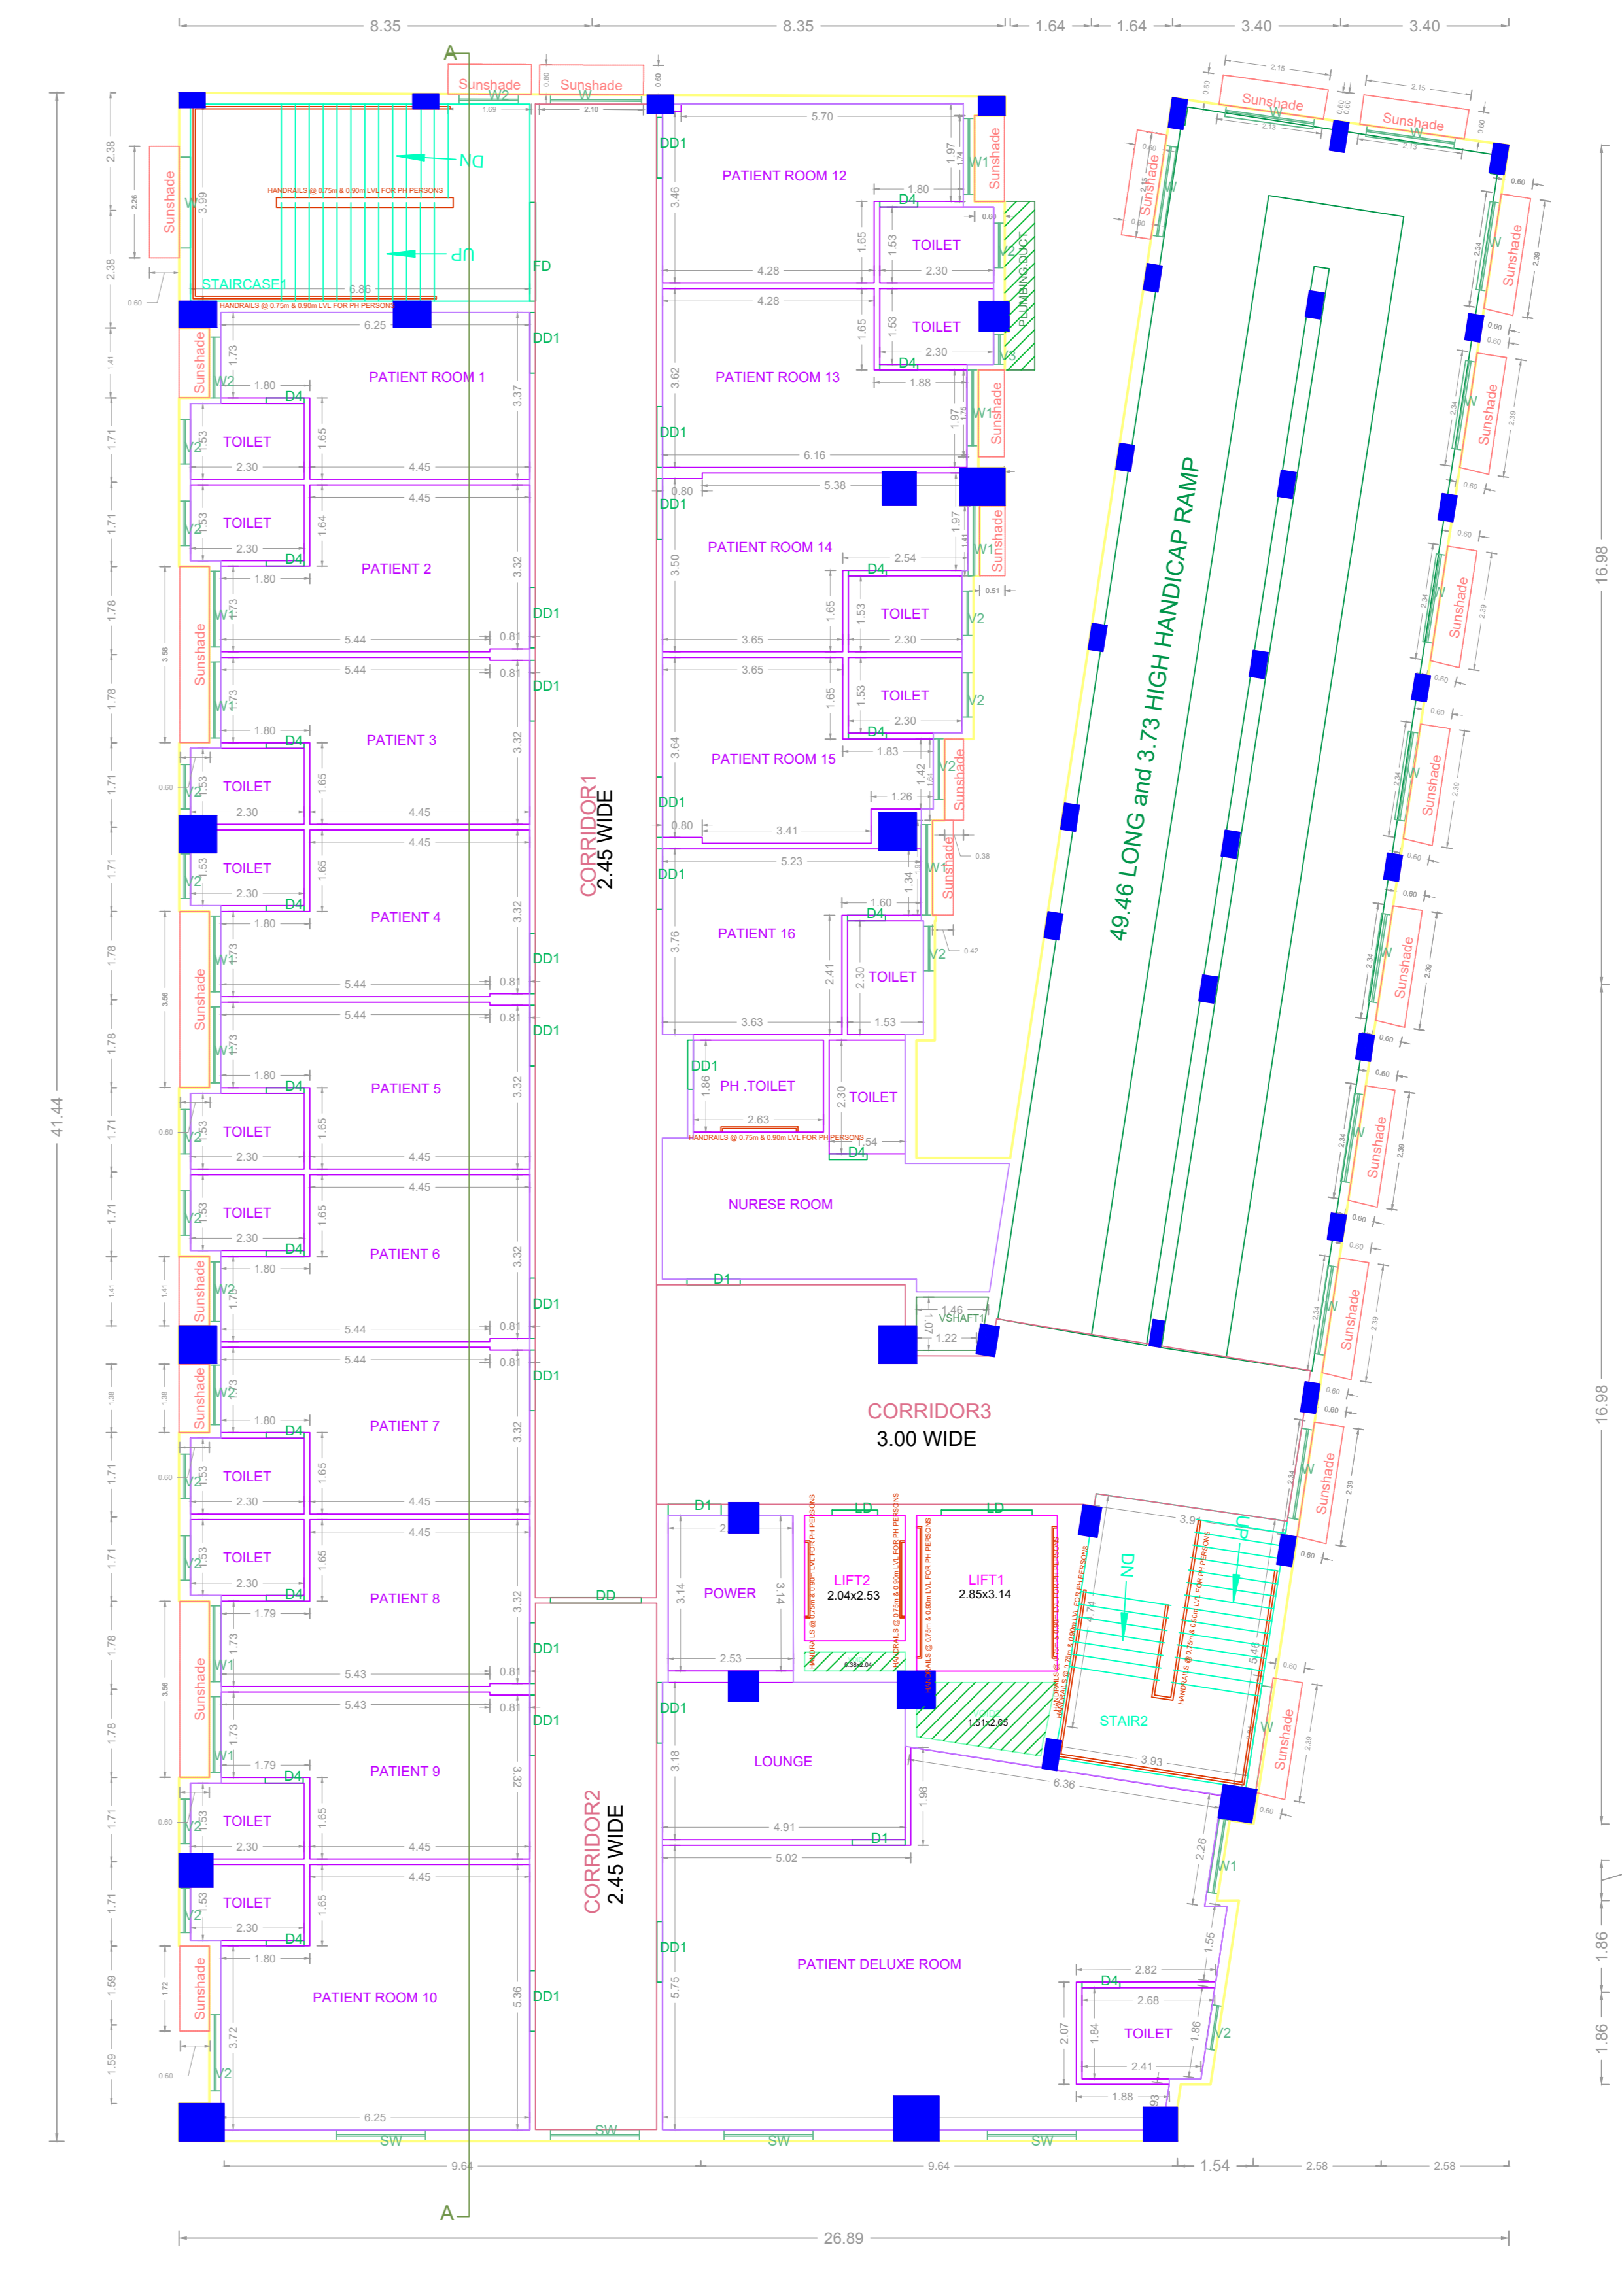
8.35 8.35 1.64 1.64 3.40 3.40

A

Sunshade W2 Sunshade W

STAIRCASE1
DN
UP
HANDRAILS @ 0.75m & 0.90m LVL FOR PH PERSONS
6.86
FD

PATIENT ROOM 12
5.70
DD1
3.46
1.80
D4
TOILET
1.65 1.53 2.30
4.28
TOILET
1.65 1.53 2.30
D4
1.88
PLUMBING DUCT
PATIENT ROOM 13
3.62
W1 Sunshade
6.16
DD1

PATIENT ROOM 1
6.25
Sunshade
1.73
W2
1.80
D4
TOILET
1.53
2.30
4.45
3.37
TOILET
2.30
4.45
1.64
PATIENT 2
D4
1.80
3.32
Sunshade
W1
1.73
5.44
0.81
DD1
PATIENT 3
5.44
0.81
1.80
D4
3.32
TOILET
2.30
4.45
1.65
TOILET
2.30
4.45
PATIENT 4
D4
1.80
3.32
Sunshade
5.44
0.81
DD1
PATIENT 5
5.44
0.81
1.80
D4
3.32
TOILET
2.30
4.45
TOILET
2.30
4.45
PATIENT 6
D4
1.80
3.32
Sunshade
W2
5.44
0.81
DD1
PATIENT 7
5.44
0.81
1.80
D4
3.32
TOILET
2.30
4.45
TOILET
2.30
4.45
PATIENT 8
D4
1.79
3.32
Sunshade
W1
5.43
0.81
DD1
PATIENT 9
5.43
0.81
1.79
D4
3.32
TOILET
2.30
4.45
TOILET
2.30
4.45
D4
1.80
PATIENT ROOM 10
3.72
5.36
DD1
6.25
SW

CORRIDOR1
2.45 WIDE

PATIENT ROOM 14
0.80
5.38
DD1
3.50
2.54
D4
TOILET
1.65 1.53 2.30
3.65
TOILET
1.65 1.53 2.30
3.65
D4
1.83
PATIENT ROOM 15
3.64
1.26
0.80
3.41
DD1
5.23
1.60
D4
PATIENT 16
3.76
2.41
2.30
TOILET
1.53
3.63
DD1
PH .TOILET
1.86
2.63
HANDRAILS @ 0.75m & 0.90m LVL FOR PH PERSONS
TOILET
2.30
D4
NURESE ROOM
D1
1.46
VSHAFT1
1.07
1.22

49.46 LONG and 3.73 HIGH HANDICAP RAMP

Sunshade W

CORRIDOR3
3.00 WIDE

D1
POWER
3.14
2.53
LD
LIFT2
2.04x2.53
LD
LIFT1
2.85x3.14
1.51x2.65
DN
UP
3.91
4.74
5.46
STAIR2
3.93
6.36
DD
DD1
LOUNGE
3.18
4.91
D1
5.02
1.98
2.26
W1
CORRIDOR2
2.45 WIDE
DD1
PATIENT DELUXE ROOM
5.75
2.82
D4
2.68
TOILET
2.07
1.84
1.86
2.41
1.88
W2
1.55
SW SW SW

41.44
16.98
16.98
1.86
1.86

9.64 9.64 1.54 2.58 2.58

A

26.89